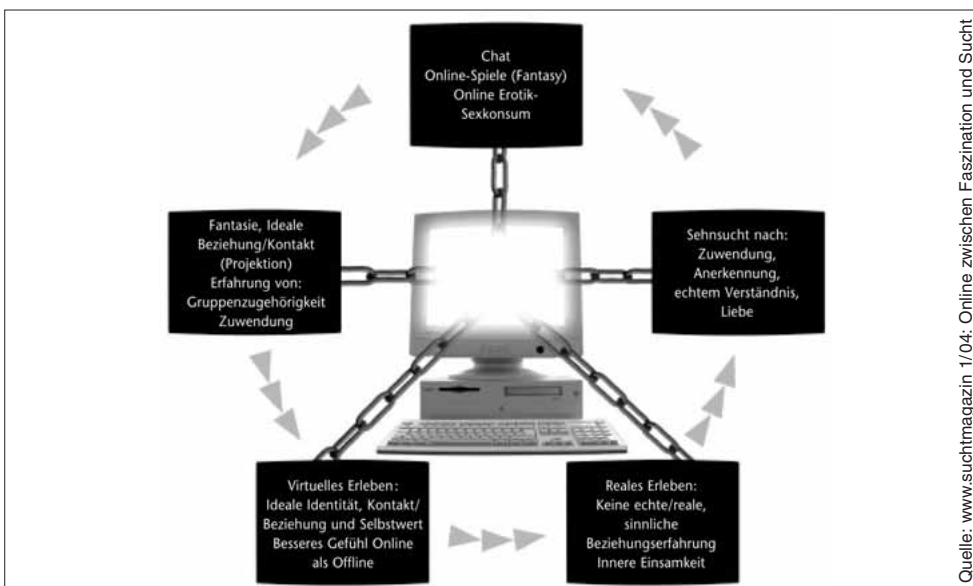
Chat
Online-Spiele (Fantasy)
Online Erotik-
Sexkonsum

Sehnsucht nach:
Zuwendung,
Anerkennung,
echtem Verständnis,
Liebe

Reales Erleben:
Keine echte/reale,
sinnliche
Beziehungserfahrung
Innere Einsamkeit

Virtuelles Erleben:
Ideale Identität, Kontakt/
Beziehung und Selbstwert
Besseres Gefühl Online
als Offline

Fantasie, Ideale
Beziehung/Kontakt
(Projektion)
Erfahrung von:
Gruppenzugehörigkeit
Zuwendung

Quelle: www.suchtmagazin 1/04: Online zwischen Faszination und Sucht